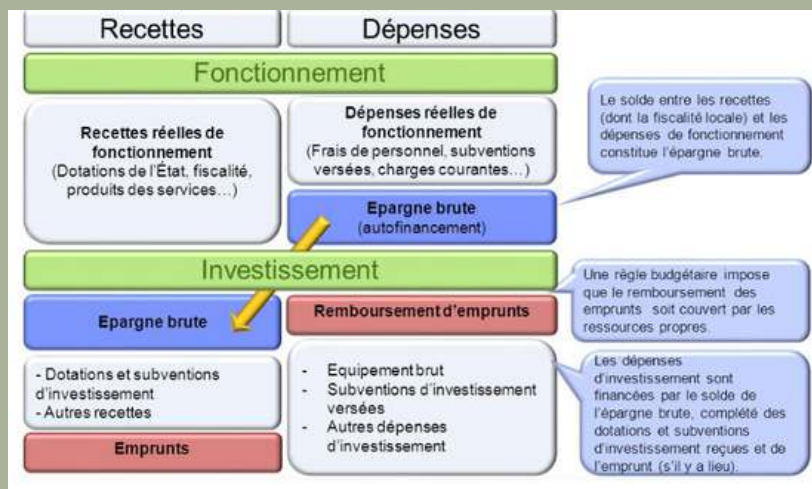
Recettes

Dépenses

Fonctionnement

Recettes réelles de fonctionnement (Dotations de l'État, fiscalité, produits des services…)

Dépenses réelles de fonctionnement (Frais de personnel, subventions versées, charges courantes…)

Epargne brute (autofinancement)

Le solde entre les recettes (dont la fiscalité locale) et les dépenses de fonctionnement constitue l'épargne brute.

Investissement

Epargne brute

Remboursement d'emprunts

Une règle budgétaire impose que le remboursement des emprunts soit couvert par les ressources propres.

- Dotations et subventions d'investissement
- Autres recettes

Emprunts

- Equipement brut
- Subventions d'investissement versées
- Autres dépenses d'investissement

Les dépenses d'investissement sont financées par le solde de l'épargne brute, complété des dotations et subventions d'investissement reçues et de l'emprunt (s'il y a lieu).